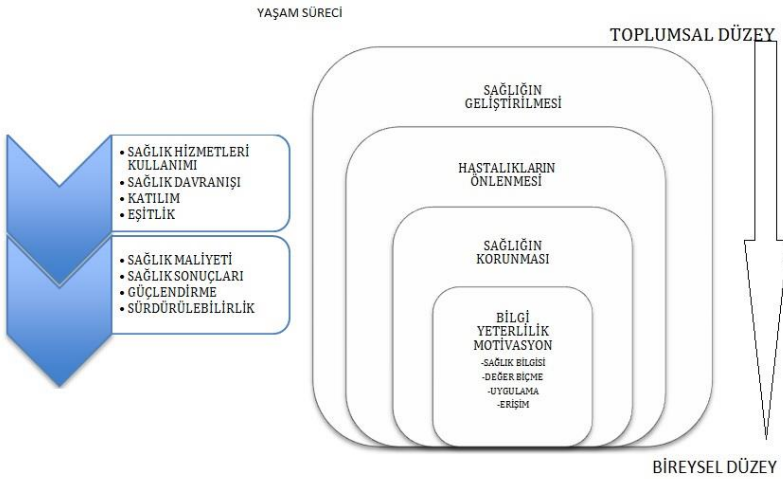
YAŞAM SÜRECİ

TOPLUMSAL DÜZEY

• SAĞLIK HİZMETLERİ KULLANIMI
• SAĞLIK DAVRANIŞI
• KATILIM
• EŞİTLİK

• SAĞLIK MALİYETİ
• SAĞLIK SONUÇLARI
• GÜÇLENDİRME
• SÜRDÜRÜLEBİLİRLİK

SAĞLIĞIN GELİŞTİRİLMESİ

HASTALIKLARIN ÖNLENMESİ

SAĞLIĞIN KORUNMASI

BİLGİ
YETERLİLİK
MOTİVASYON
-SAĞLIK BİLGİSİ
-DEĞER BİÇME
-UYGULAMA
-ERİŞİM

BİREYSEL DÜZEY